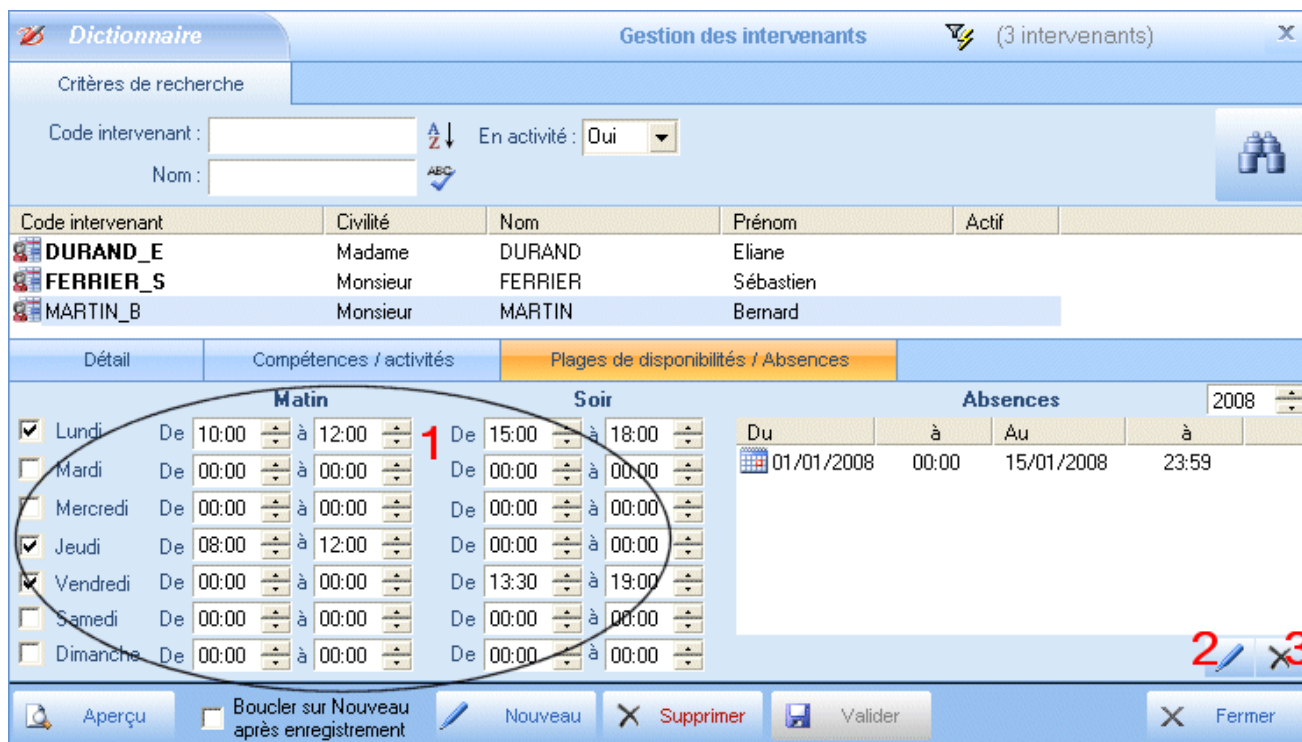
Dictionnaire
Gestion des intervenants
(3 intervenants)

Critères de recherche

Code intervenant :
En activité : Oui
Nom :

| Code intervenant | Civilité | Nom | Prénom | Actif |
|---|---|---|---|---|
| DURAND_E | Madame | DURAND | Eliane | |
| FERRIER_S | Monsieur | FERRIER | Sébastien | |
| MARTIN_B | Monsieur | MARTIN | Bernard | |

Détail
Compétences / activités
Plages de disponibilités / Absences

Matin
Soir

Lundi De 10:00 à 12:00 De 15:00 à 18:00
Mardi De 00:00 à 00:00 De 00:00 à 00:00
Mercredi De 00:00 à 00:00 De 00:00 à 00:00
Jeudi De 08:00 à 12:00 De 00:00 à 00:00
Vendredi De 00:00 à 00:00 De 13:30 à 19:00
Samedi De 00:00 à 00:00 De 00:00 à 00:00
Dimanche De 00:00 à 00:00 De 00:00 à 00:00

1

Absences
2008

| Du | à | Au | à |
|---|---|---|---|
| 01/01/2008 | 00:00 | 15/01/2008 | 23:59 |

2
3

Aperçu
Boucler sur Nouveau après enregistrement
Nouveau
Supprimer
Valider
Fermer